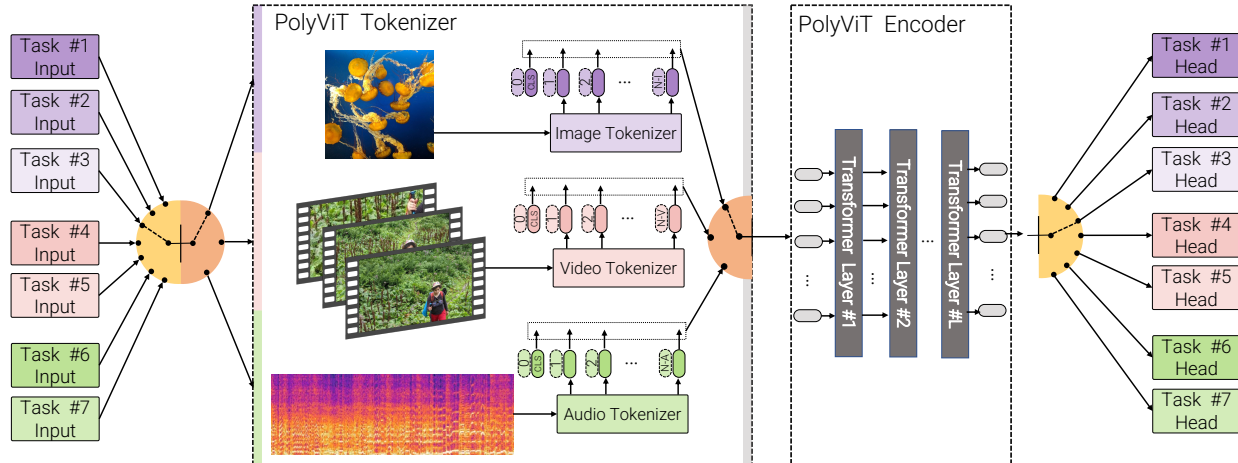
Task #1 Input

Task #2 Input

Task #3 Input

Task #4 Input

Task #5 Input

Task #6 Input

Task #7 Input

PolyViT Tokenizer

0 CLS 1 2 ... N_I

Image Tokenizer

0 CLS 1 2 ... N_V

Video Tokenizer

0 CLS 1 2 ... N_A

Audio Tokenizer

PolyViT Encoder

Transformer Layer #1

Transformer Layer #2

...

Transformer Layer #L

Task #1 Head

Task #2 Head

Task #3 Head

Task #4 Head

Task #5 Head

Task #6 Head

Task #7 Head